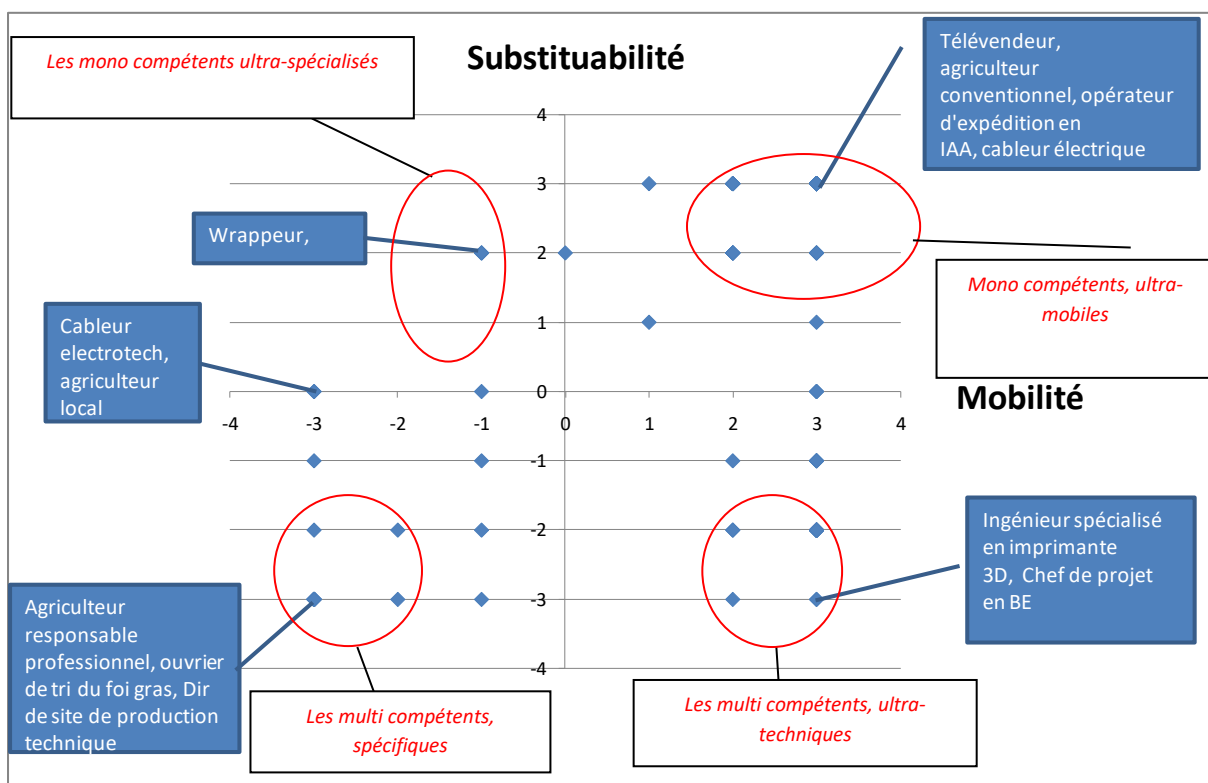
Les mono compétents ultra-spécialisés

Substituabilité

Télévendeur, agriculteur conventionnel, opérateur d'expédition en IAA, cableur électrique

Wrappeur,

Mono compétents, ultra-mobiles

Cableur electrotech, agriculteur local

Mobilité

4
3
2
1
0
-1
-2
-3
-4

-4 -3 -2 -1 0 1 2 3 4

Ingénieur spécialisé en imprimante 3D, Chef de projet en BE

Agriculteur responsable professionnel, ouvrier de tri du foi gras, Dir de site de production technique

Les multi compétents, spécifiques

Les multi compétents, ultra-techniques